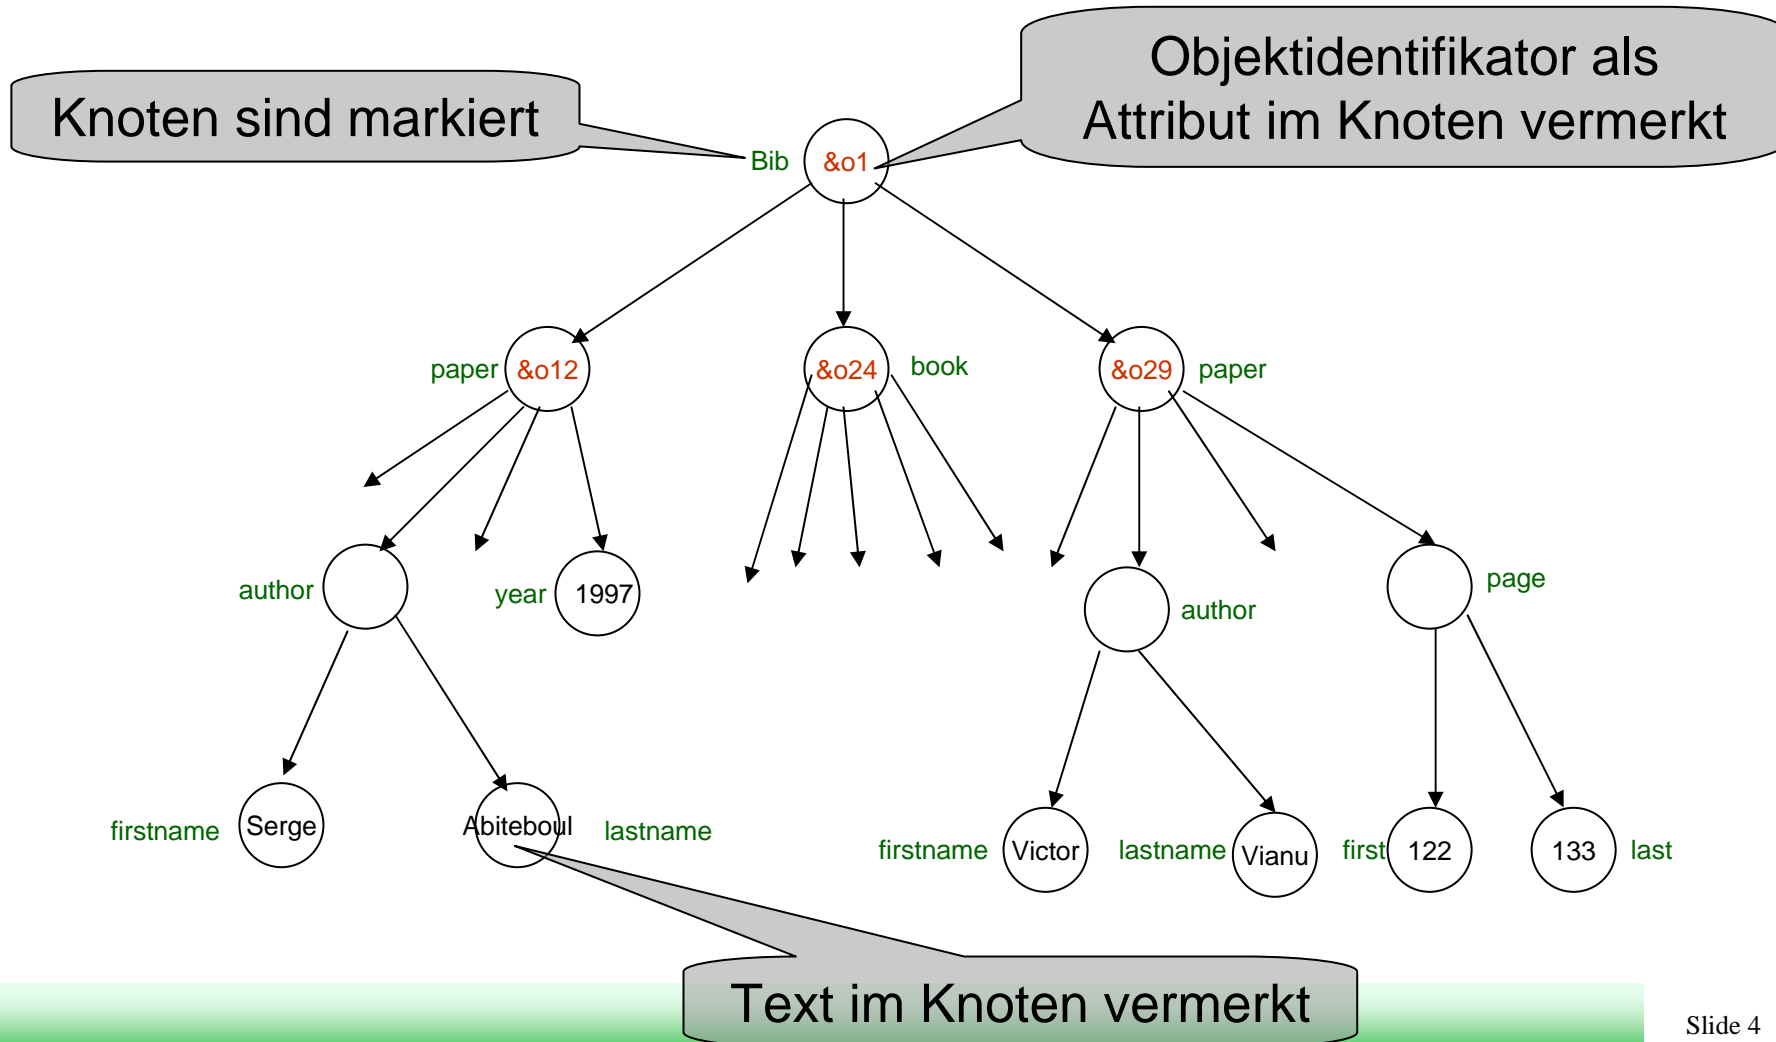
Knoten sind markiert

Objektidentifikator als Attribut im Knoten vermerkt

Bib &o1

paper &o12

&o24 book

&o29 paper

author

year 1997

author

page

firstname Serge

Abiteboul lastname

firstname Victor

lastname Vianu

first 122

133 last

Text im Knoten vermerkt

Slide 4